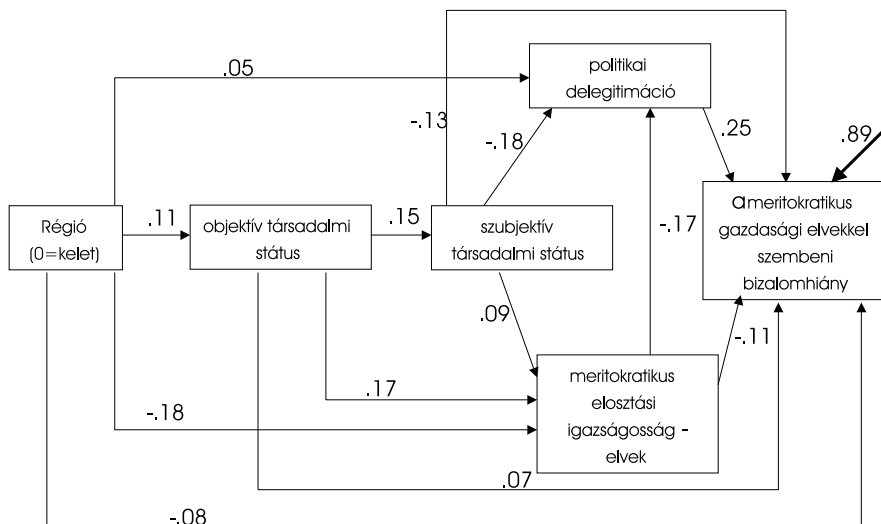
.05

politikai delegitimáció

-.13

-.18

.25

.89

Régió (0=kelet)

.11

objektív társadalmi státus

.15

szubjektív társadalmi státus

-.17

a meritokratikus gazdasági elvekkel szembeni bizalomhiány

.09

-.11

.17

meritokratikus elosztási igazságosság - elvek

-.18

.07

-.08